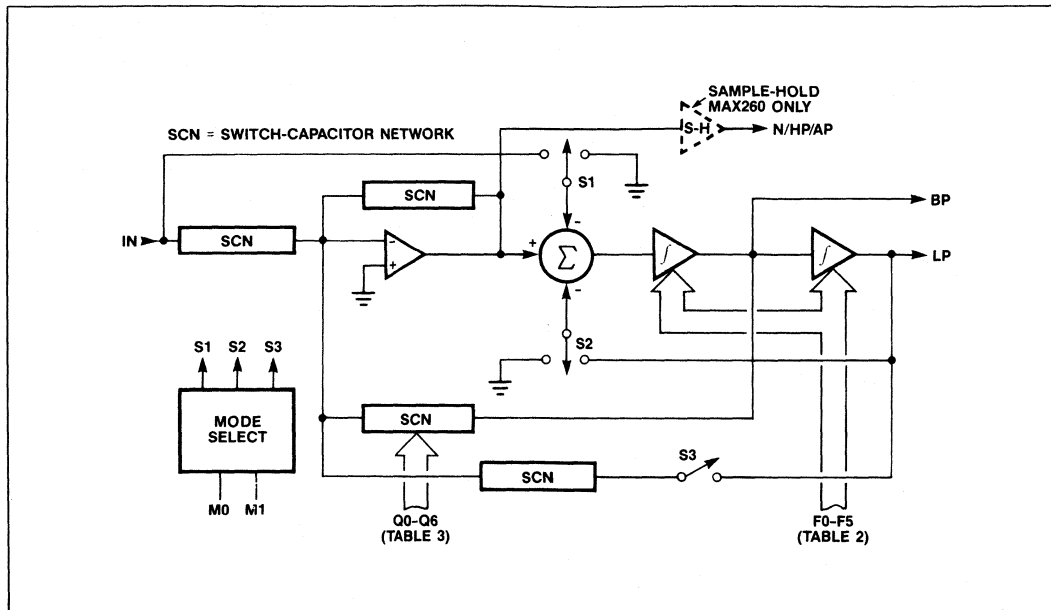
SAMPLE-HOLD
MAX260 ONLY

SCN = SWITCH-CAPACITOR NETWORK

S-H

N/HP/AP

SCN

S1

BP

IN

SCN

-

+

+

$\Sigma$

-

-

$\int$

$\int$

LP

S1 S2 S3

S2

MODE SELECT

SCN

SCN

S3

M0 M1

Q0-Q6
(TABLE 3)

F0-F5
(TABLE 2)